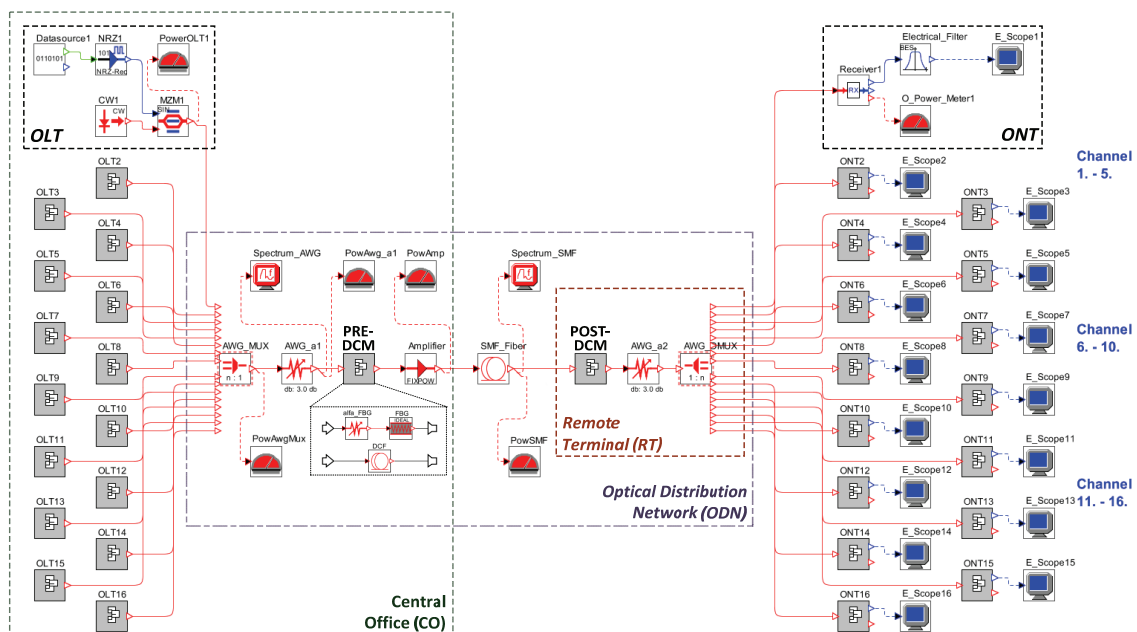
Datasource1
0110101
NRZ1
NRZ-Rect
PowerOLT1
CW1
CW
MZM1
OLT
OLT2
OLT3
OLT4
OLT5
OLT6
OLT7
OLT8
OLT9
OLT10
OLT11
OLT12
OLT13
OLT14
OLT15
OLT16
Spectrum_AWG
PowAwg_a1
PowAmp
Spectrum_SMF
AWG_MUX
n : 1
AWG_a1
db: 3.0 db
PRE-DCM
Amplifier
FIXPOW
SMF_Fiber
POST-DCM
AWG_a2
db: 3.0 db
AWG_DMUX
1 : n
alfa_FBG
FBG
DCF
PowAwgMux
PowSMF
Remote Terminal (RT)
Optical Distribution Network (ODN)
Central Office (CO)
Electrical_Filter
BES
E_Scope1
Receiver1
RX
O_Power_Meter1
ONT
ONT2
E_Scope2
ONT3
E_Scope3
ONT4
E_Scope4
ONT5
E_Scope5
ONT6
E_Scope6
ONT7
E_Scope7
ONT8
E_Scope8
ONT9
E_Scope9
ONT10
E_Scope10
ONT11
E_Scope11
ONT12
E_Scope12
ONT13
E_Scope13
ONT14
E_Scope14
ONT15
E_Scope15
ONT16
E_Scope16
Channel 1. - 5.
Channel 6. - 10.
Channel 11. - 16.